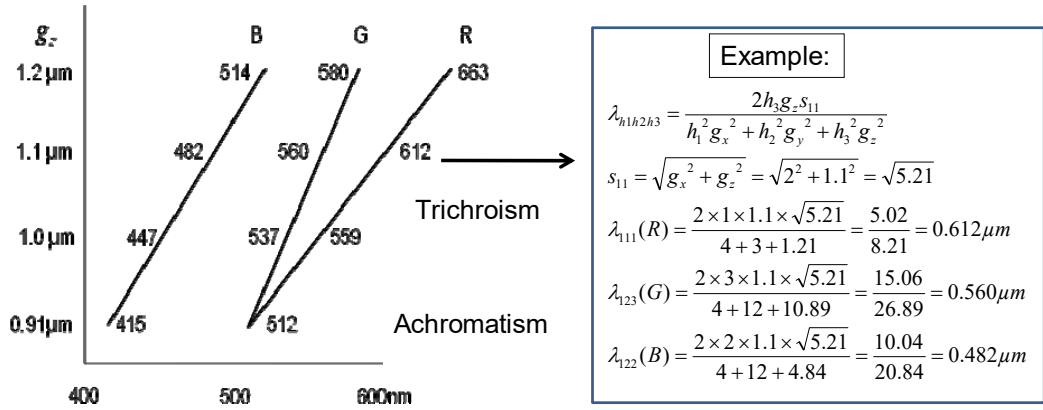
$g_z$

B G R

1.2 µm 514 580 663

1.1 µm 482 560 612

1.0 µm 447 537 559

0.91µm 415 512

400 500 600nm

Trichroism

Achromatism

Example:

$\lambda_{h1h2h3} = \frac{2h_3 g_z s_{11}}{h_1^2 g_x^2 + h_2^2 g_y^2 + h_3^2 g_z^2}$

$s_{11} = \sqrt{g_x^2 + g_z^2} = \sqrt{2^2 + 1.1^2} = \sqrt{5.21}$

$\lambda_{111}(R) = \frac{2 \times 1 \times 1.1 \times \sqrt{5.21}}{4 + 3 + 1.21} = \frac{5.02}{8.21} = 0.612\mu m$

$\lambda_{123}(G) = \frac{2 \times 3 \times 1.1 \times \sqrt{5.21}}{4 + 12 + 10.89} = \frac{15.06}{26.89} = 0.560\mu m$

$\lambda_{122}(B) = \frac{2 \times 2 \times 1.1 \times \sqrt{5.21}}{4 + 12 + 4.84} = \frac{10.04}{20.84} = 0.482\mu m$